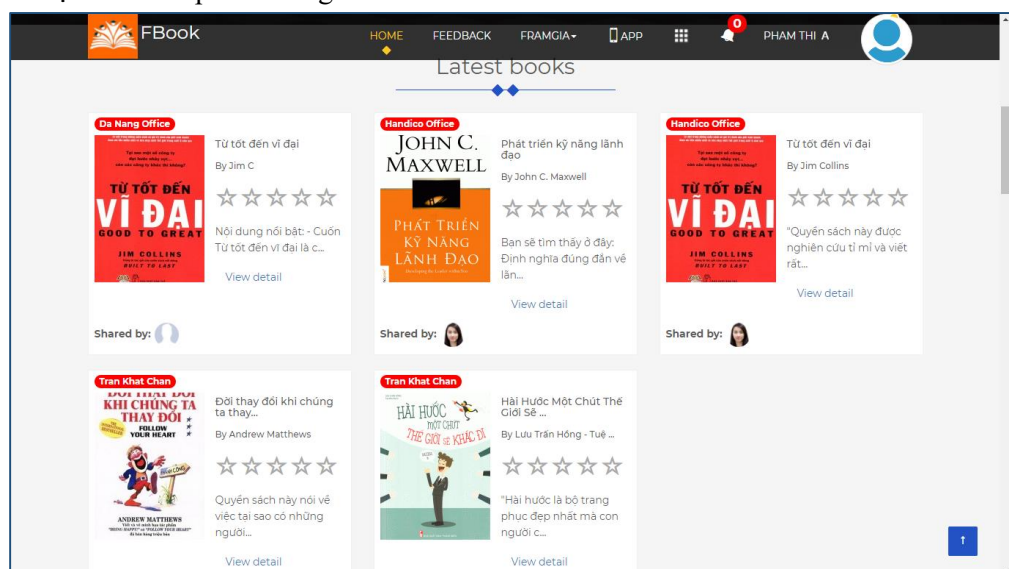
FBook

HOME FEEDBACK FRAMGIA APP 0 PHAM THI A

Latest books

Da Nang Office

TỪ TỐT ĐẾN VĨ ĐẠI GOOD TO GREAT JIM COLLINS BUILT TO LAST

Từ tốt đến vĩ đại

By Jim C

☆☆☆☆☆

Nội dung nổi bật: - Cuốn Từ tốt đến vĩ đại là c...

View detail

Shared by:

Handico Office

JOHN C. MAXWELL PHÁT TRIỂN KỸ NĂNG LÃNH ĐẠO

Phát triển kỹ năng lãnh đạo

By John C. Maxwell

☆☆☆☆☆

Ban sẽ tìm thấy ở đây: Định nghĩa đúng đắn về lãn...

View detail

Shared by:

Handico Office

TỪ TỐT ĐẾN VĨ ĐẠI GOOD TO GREAT JIM COLLINS BUILT TO LAST

Từ tốt đến vĩ đại

By Jim Collins

☆☆☆☆☆

"Quyển sách này được nghiên cứu tỉ mỉ và viết rất...

View detail

Shared by:

Tran Khat Chan

KHI CHÚNG TA THAY ĐỔI FOLLOW YOUR HEART ANDREW MATTHEWS

Đời thay đổi khi chúng ta thay...

By Andrew Matthews

☆☆☆☆☆

Quyển sách này nói về việc tại sao có những người...

View detail

Tran Khat Chan

HÀI HƯỚC MỘT CHÚT THẾ GIỚI SẼ KHÁC ĐI

Hài Hước Một Chút Thế Giới Sẽ ...

By Lưu Trấn Hồng - Tuệ ...

☆☆☆☆☆

"Hài hước là bộ trang phục đẹp nhất mà con người c...

View detail